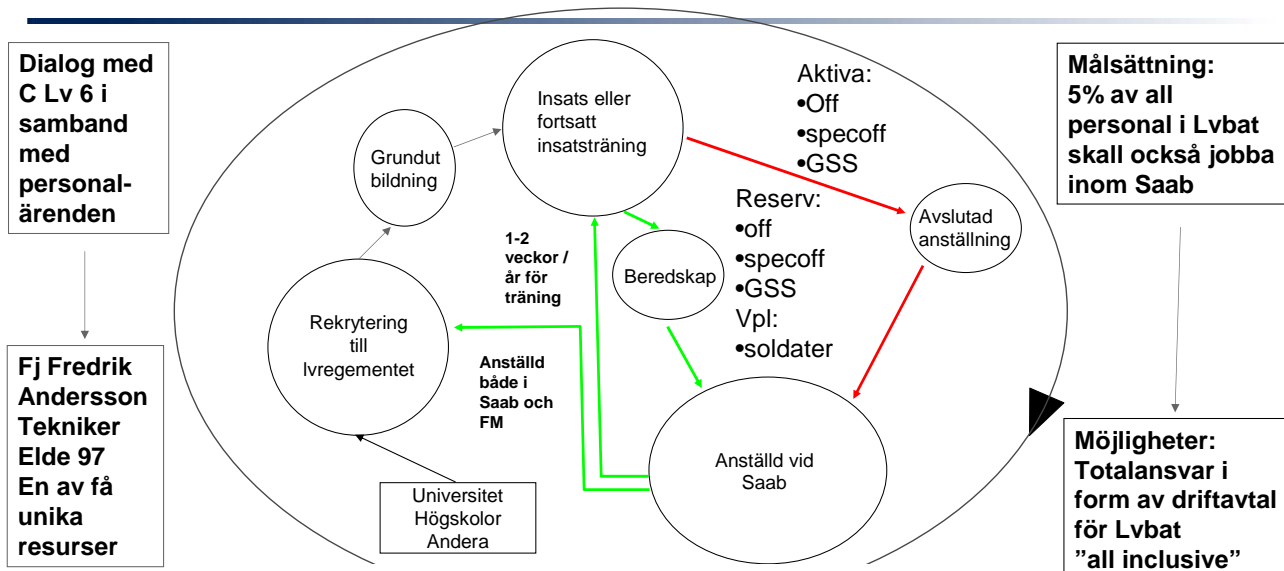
Dialog med C Lv 6 i samband med personalärenden

Fj Fredrik Andersson Tekniker Elde 97 En av få unika resurser

Grundut bildning

Insats eller fortsatt insatsträning

Aktiva:
•Off
•specoff
•GSS

Reserv:
•off
•specoff
•GSS
Vpl:
•soldater

Avslutad anställning

Beredskap

1-2 veckor / år för träning

Rekrytering till lvregementet

Anställd både i Saab och FM

Anställd vid Saab

Universitet Högskolor Andera

Målsättning: 5% av all personal i Lvbat skall också jobba inom Saab

Möjligheter: Totalansvar i form av driftavtal för Lvbat "all inclusive"